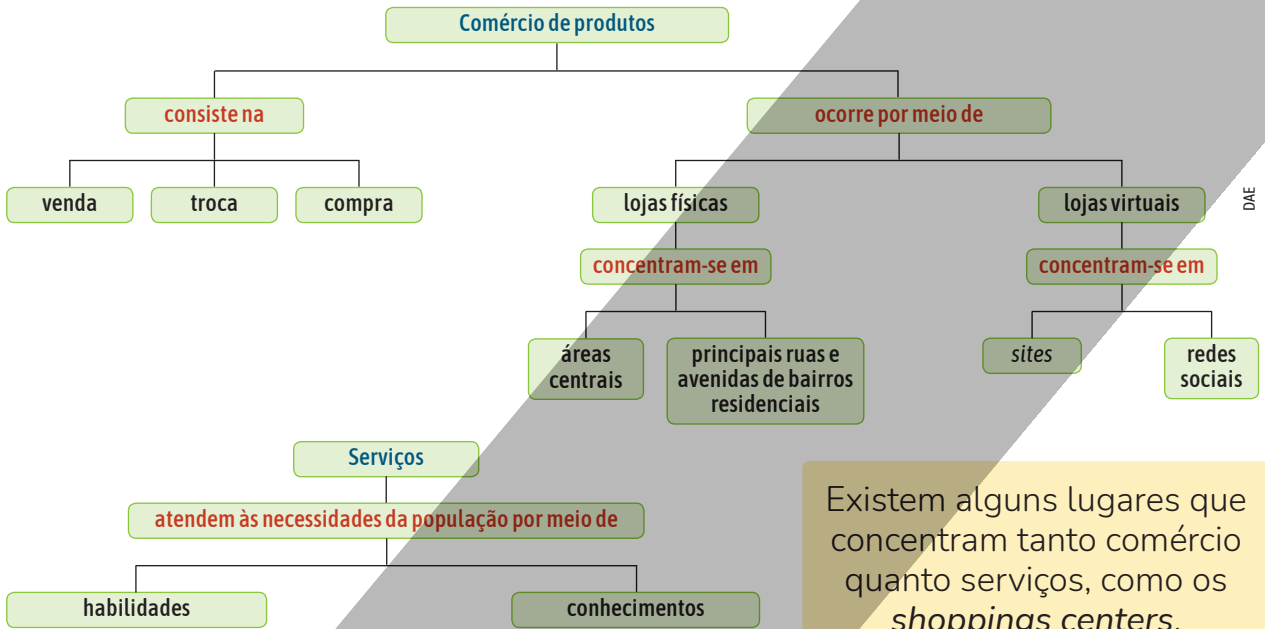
Comércio de produtos

consiste na

venda

troca

compra

ocorre por meio de

lojas físicas

concentram-se em

áreas centrais

principais ruas e avenidas de bairros residenciais

lojas virtuais

concentram-se em

*sites*

redes sociais

DAE

Serviços

atendem às necessidades da população por meio de

habilidades

conhecimentos

Existem alguns lugares que concentram tanto comércio quanto serviços, como os *shoppings centers*.